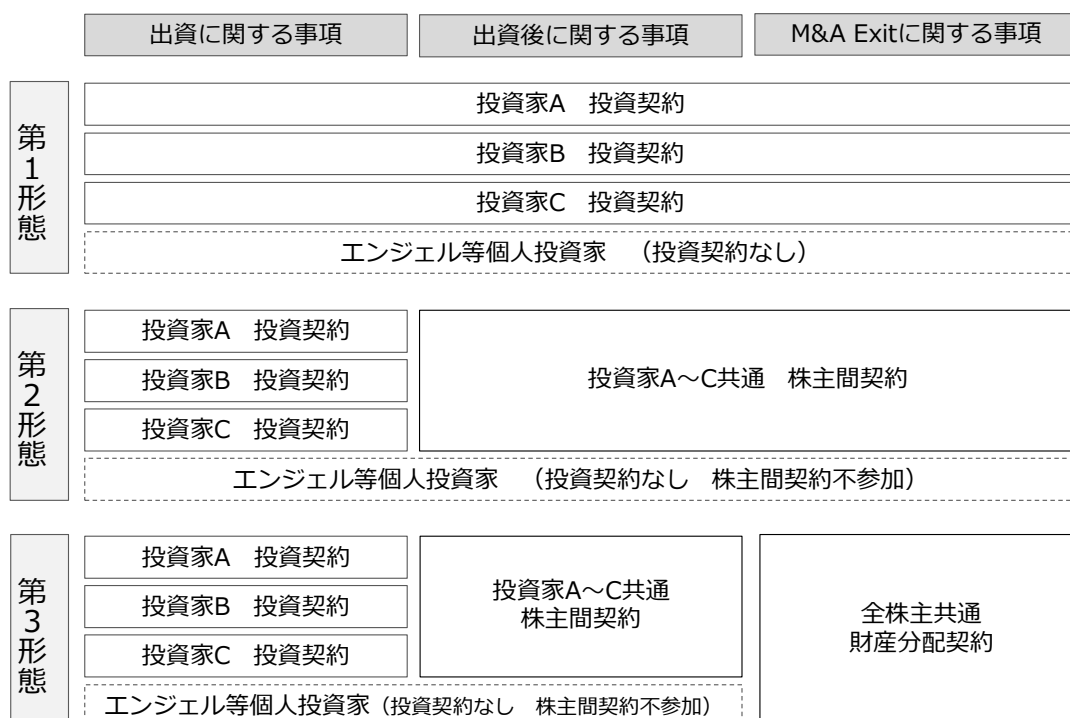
出資に関する事項

出資後に関する事項

M&A Exitに関する事項

第1形態

投資家A　投資契約

投資家B　投資契約

投資家C　投資契約

エンジェル等個人投資家　（投資契約なし）

第2形態

投資家A　投資契約

投資家B　投資契約

投資家C　投資契約

投資家A～C共通　株主間契約

エンジェル等個人投資家　（投資契約なし　株主間契約不参加）

第3形態

投資家A　投資契約

投資家B　投資契約

投資家C　投資契約

投資家A～C共通
株主間契約

全株主共通
財産分配契約

エンジェル等個人投資家（投資契約なし　株主間契約不参加）